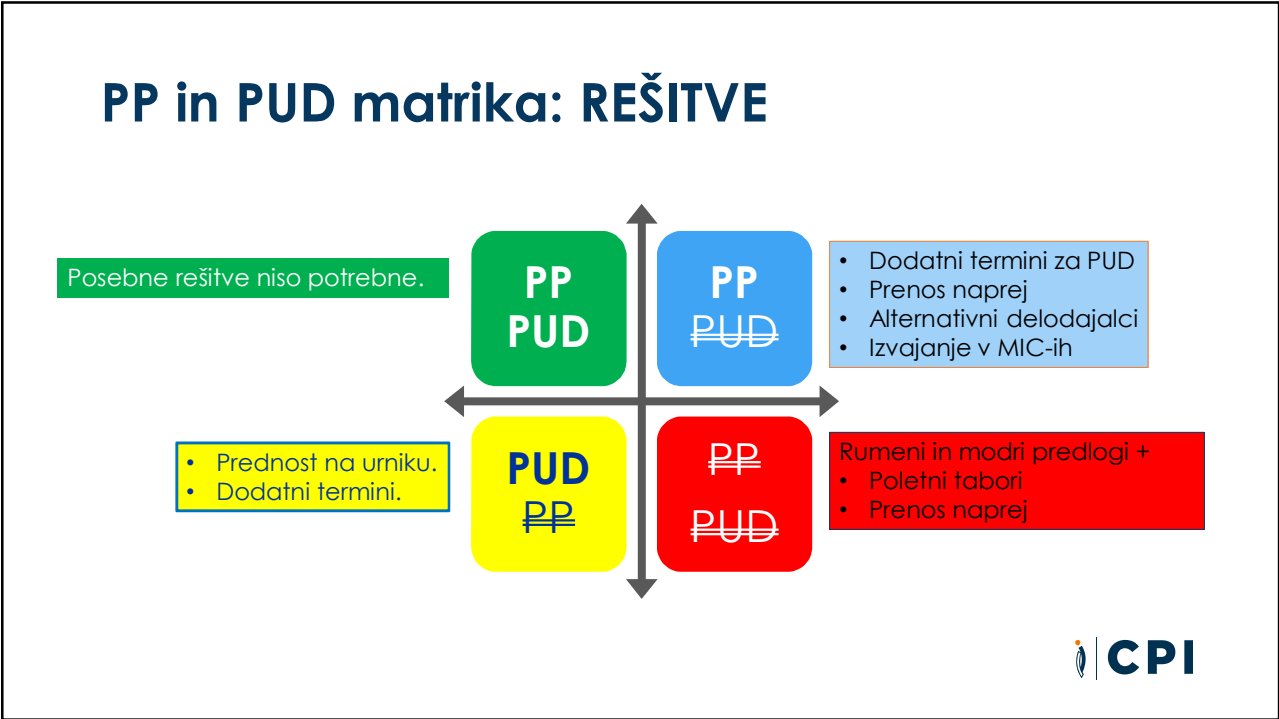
PP in PUD matrika: REŠITVE

Posebne rešitve niso potrebne.

PP
PUD

PP
~~PUD~~

- Dodatni termini za PUD
- Prenos naprej
- Alternativni delodajalci
- Izvajanje v MIC-ih

- Prednost na urniku.
- Dodatni termini.

PUD
~~PP~~

~~PP~~
~~PUD~~

Rumeni in modri predlogi +
- Poletni tabori
- Prenos naprej

CPI